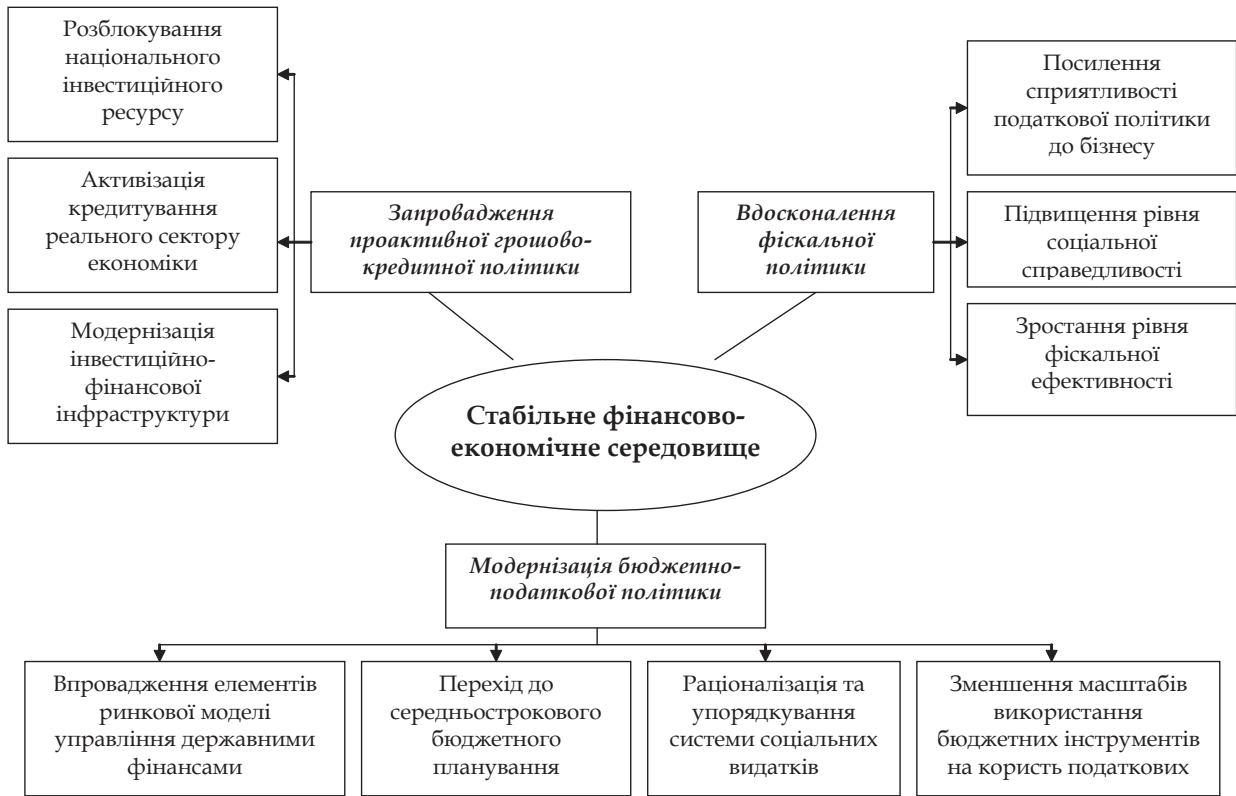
Розблокування національного інвестиційного ресурсу

Активізація кредитування реального сектору економіки

Модернізація інвестиційно-фінансової інфраструктури

Запровадження проактивної грошово-кредитної політики

Вдосконалення фіскальної політики

Посилення сприятливості податкової політики до бізнесу

Підвищення рівня соціальної справедливості

Зростання рівня фіскальної ефективності

Стабільне фінансово-економічне середовище

Модернізація бюджетно-податкової політики

Впровадження елементів ринкової моделі управління державними фінансами

Перехід до середньострокового бюджетного планування

Раціоналізація та упорядкування системи соціальних видатків

Зменшення масштабів використання бюджетних інструментів на користь податкових